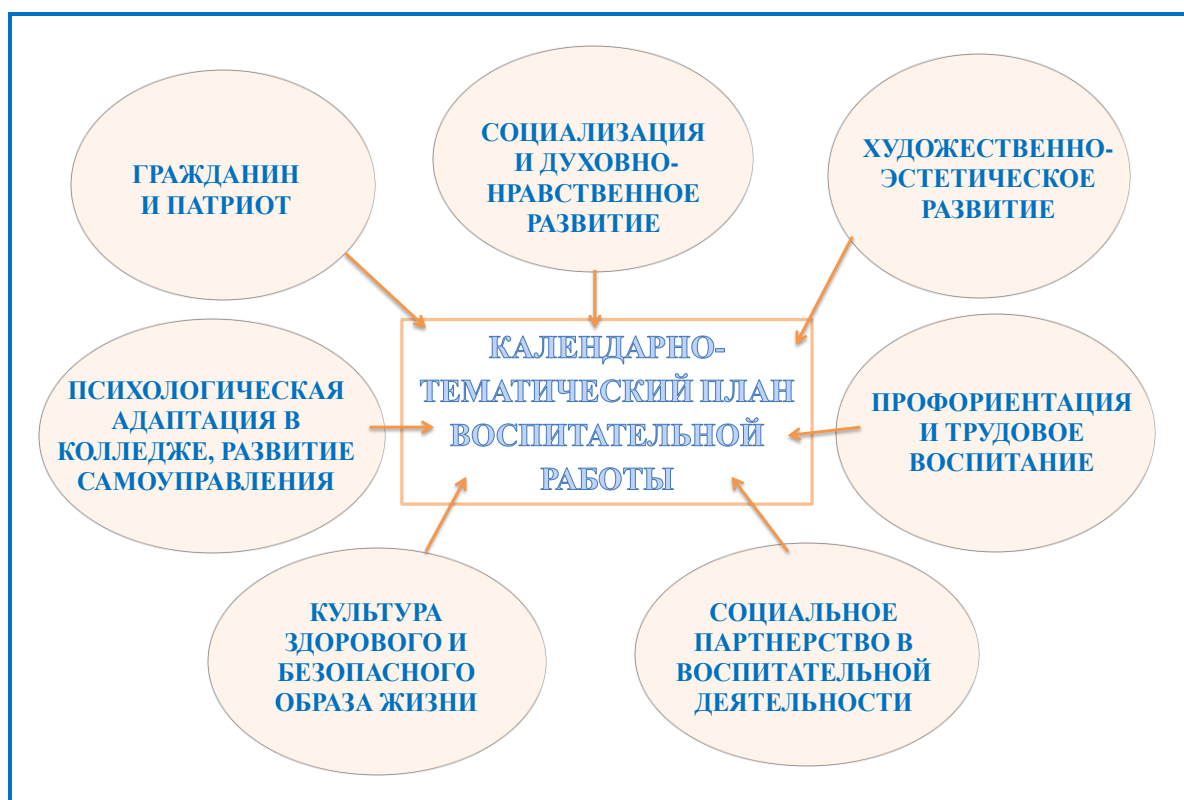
ГРАЖДАНИН И ПАТРИОТ

СОЦИАЛИЗАЦИЯ И ДУХОВНО-НРАВСТВЕННОЕ РАЗВИТИЕ

ХУДОЖЕСТВЕННО-ЭСТЕТИЧЕСКОЕ РАЗВИТИЕ

КАЛЕНДАРНО-ТЕМАТИЧЕСКИЙ ПЛАН ВОСПИТАТЕЛЬНОЙ РАБОТЫ

ПСИХОЛОГИЧЕСКАЯ АДАПТАЦИЯ В КОЛЛЕДЖЕ, РАЗВИТИЕ САМОУПРАВЛЕНИЯ

ПРОФОРИЕНТАЦИЯ И ТРУДОВОЕ ВОСПИТАНИЕ

КУЛЬТУРА ЗДОРОВОГО И БЕЗОПАСНОГО ОБРАЗА ЖИЗНИ

СОЦИАЛЬНОЕ ПАРТНЕРСТВО В ВОСПИТАТЕЛЬНОЙ ДЕЯТЕЛЬНОСТИ